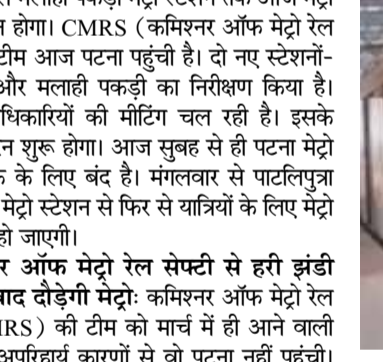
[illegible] होगा। CMRS (कमिश्नर ऑफ मेट्रो रेल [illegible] टीम आज पटना पहुंची है। दो नए स्टेशनों- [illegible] और मलाही पकड़ी का निरीक्षण किया है। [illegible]धिकारियों की मीटिंग चल रही है। इसके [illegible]न शुरू होगा। आज सुबह से ही पटना मेट्रो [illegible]क के लिए बंद है। मंगलवार से पाटलिपुत्रा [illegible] मेट्रो स्टेशन से फिर से यात्रियों के लिए मेट्रो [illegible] हो जाएगी।

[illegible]र ऑफ मेट्रो रेल सेफ्टी से हरी झंडी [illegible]बाद दौड़ेगी मेट्रो: कमिश्नर ऑफ मेट्रो रेल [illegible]RS) की टीम को मार्च में ही आने वाली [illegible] अपरिहार्य कारणों से वो पटना नहीं पहुंची।